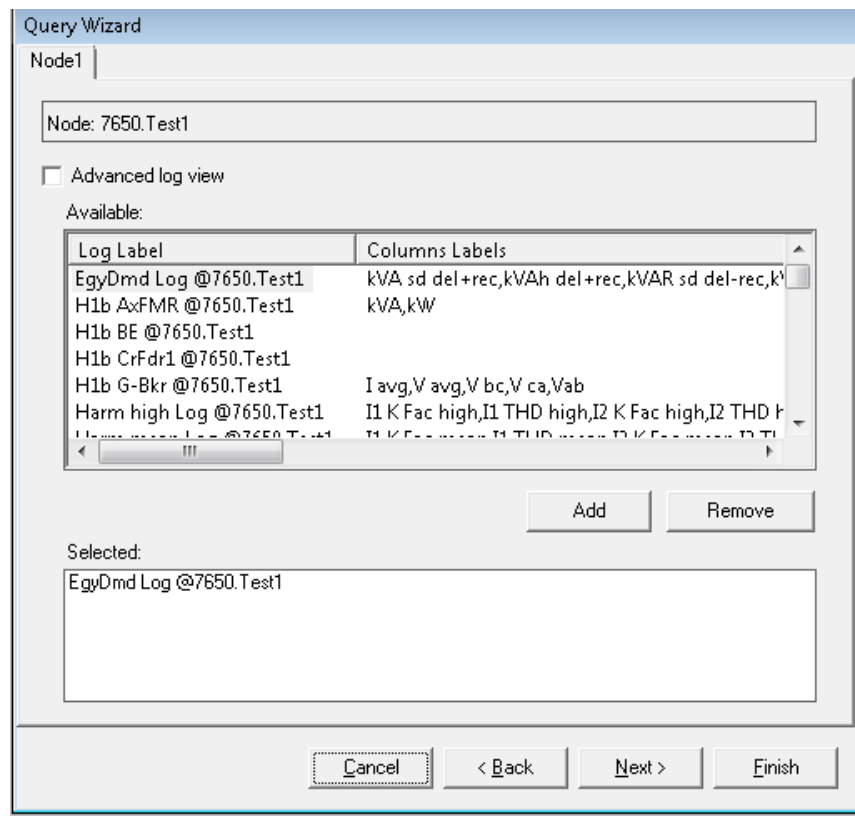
Query Wizard

Node1

Node: 7650.Test1

Advanced log view

Available:

| Log Label | Columns Labels |
|---|---|
| EgyDmd Log @7650.Test1 | kVA sd del+rec,kVAh del+rec,kVAR sd del-rec,k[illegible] |
| H1b AxFMR @7650.Test1 | kVA,kW |
| H1b BE @7650.Test1 | |
| H1b CrFdr1 @7650.Test1 | |
| H1b G-Bkr @7650.Test1 | I avg,V avg,V bc,V ca,Vab |
| Harm high Log @7650.Test1 | I1 K Fac high,I1 THD high,I2 K Fac high,I2 THD H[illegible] |
| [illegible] | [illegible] |

Add

Remove

Selected:

EgyDmd Log @7650.Test1

Cancel

< Back

Next >

Finish